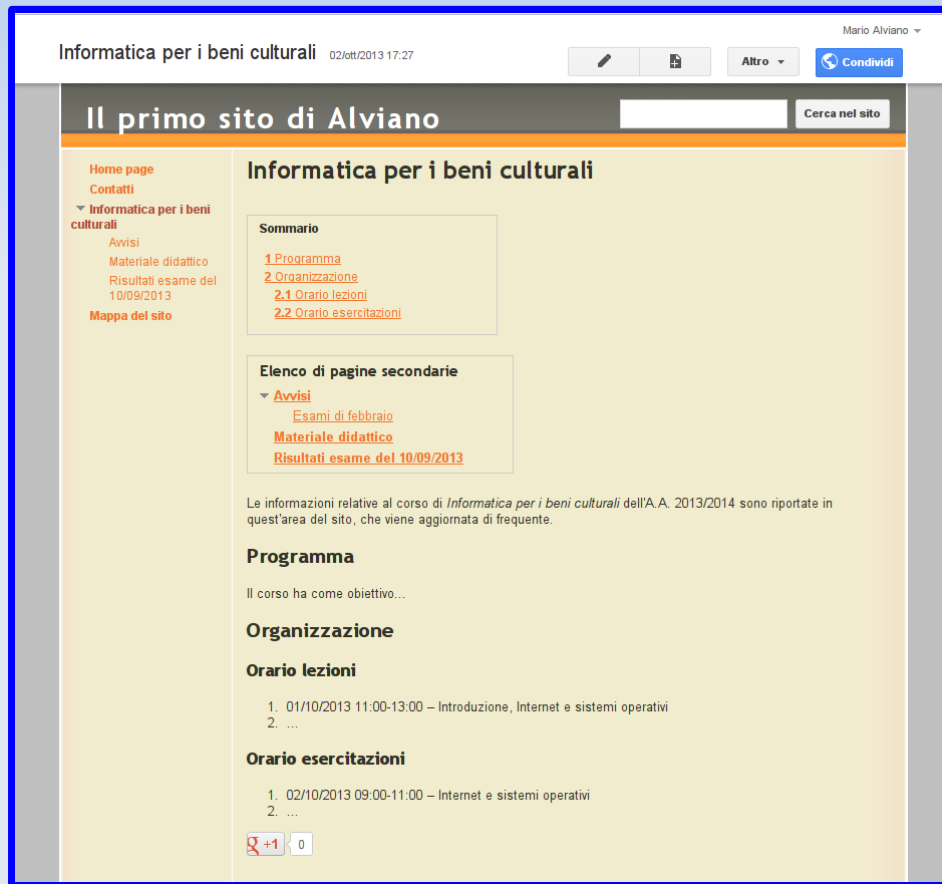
Mario Alviano

Informatica per i beni culturali 02/ott/2013 17:27

Altro

Condividi

Il primo sito di Alviano

Cerca nel sito

Home page
Contatti
Informatica per i beni culturali
Avvisi
Materiale didattico
Risultati esame del 10/09/2013
Mappa del sito

Informatica per i beni culturali

Sommario

1 Programma
2 Organizzazione
2.1 Orario lezioni
2.2 Orario esercitazioni

Elenco di pagine secondarie

Avvisi
Esami di febbraio
Materiale didattico
Risultati esame del 10/09/2013

Le informazioni relative al corso di *Informatica per i beni culturali* dell'A.A. 2013/2014 sono riportate in quest'area del sito, che viene aggiornata di frequente.

Programma

Il corso ha come obiettivo...

Organizzazione

Orario lezioni

1. 01/10/2013 11:00-13:00 – Introduzione, Internet e sistemi operativi
2. ...

Orario esercitazioni

1. 02/10/2013 09:00-11:00 – Internet e sistemi operativi
2. ...

+1 0